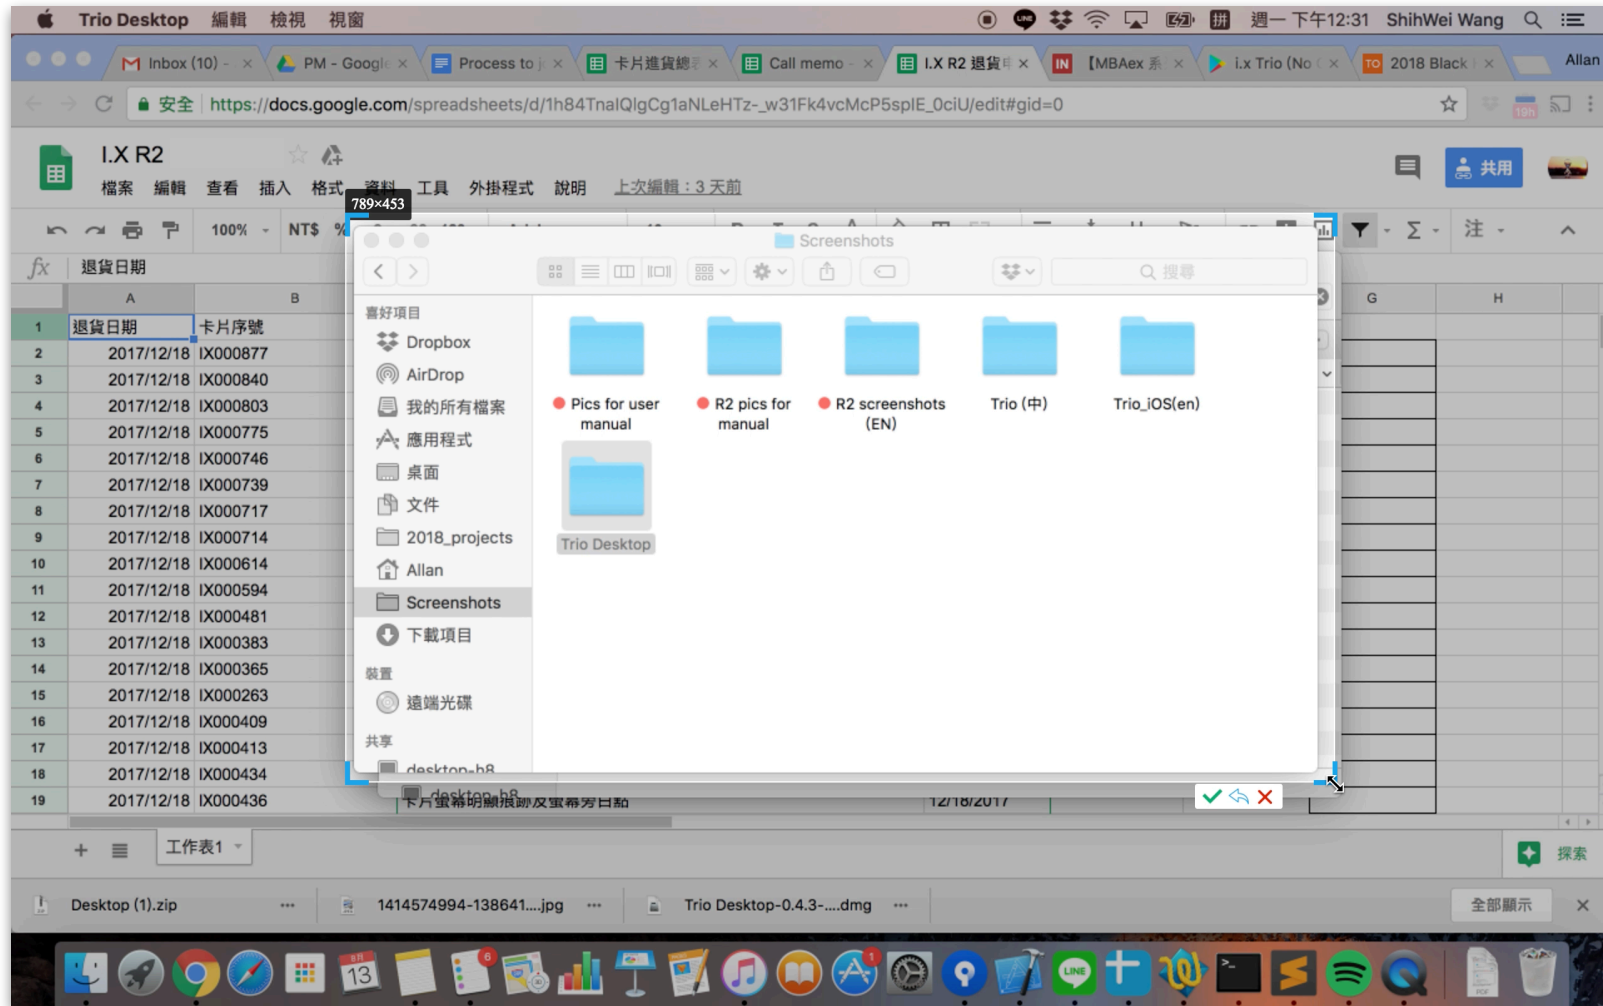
Trio Desktop 編輯 檢視 視窗

週一 下午12:31 ShihWei Wang

Inbox (10) - PM - Googl Process to 卡片進貨總 Call memo - I.X R2 退貨 【MBAex 系 i.x Trio (No 2018 Black Allan

安全 https://docs.google.com/spreadsheets/d/1h84TnalQlgCg1aNLeHTz-_w31Fk4vcMP5splE_0ciU/edit#gid=0

I.X R2

檔案 編輯 查看 插入 格式 資料 工具 外掛程式 說明 上次編輯：3 天前

共用

789×453

100% NT$ %

fx 退貨日期

| | A | B |
|---|---|---|
| 1 | 退貨日期 | 卡片序號 |
| 2 | 2017/12/18 | IX000877 |
| 3 | 2017/12/18 | IX000840 |
| 4 | 2017/12/18 | IX000803 |
| 5 | 2017/12/18 | IX000775 |
| 6 | 2017/12/18 | IX000746 |
| 7 | 2017/12/18 | IX000739 |
| 8 | 2017/12/18 | IX000717 |
| 9 | 2017/12/18 | IX000714 |
| 10 | 2017/12/18 | IX000614 |
| 11 | 2017/12/18 | IX000594 |
| 12 | 2017/12/18 | IX000481 |
| 13 | 2017/12/18 | IX000383 |
| 14 | 2017/12/18 | IX000365 |
| 15 | 2017/12/18 | IX000263 |
| 16 | 2017/12/18 | IX000409 |
| 17 | 2017/12/18 | IX000413 |
| 18 | 2017/12/18 | IX000434 |
| 19 | 2017/12/18 | IX000436 |

G H

Screenshots

搜尋

喜好項目
Dropbox
AirDrop
我的所有檔案
應用程式
桌面
文件
2018_projects
Allan
Screenshots
下載項目
裝置
遠端光碟
共享
desktop-h8

Pics for user manual
R2 pics for manual
R2 screenshots (EN)
Trio (中)
Trio_iOS(en)
Trio Desktop

desktop-h8
卡片螢幕明顯損跡及螢幕壞白點
12/18/2017

工作表1

探索

Desktop (1).zip
1414574994-138641....jpg
Trio Desktop-0.4.3-....dmg
全部顯示

13